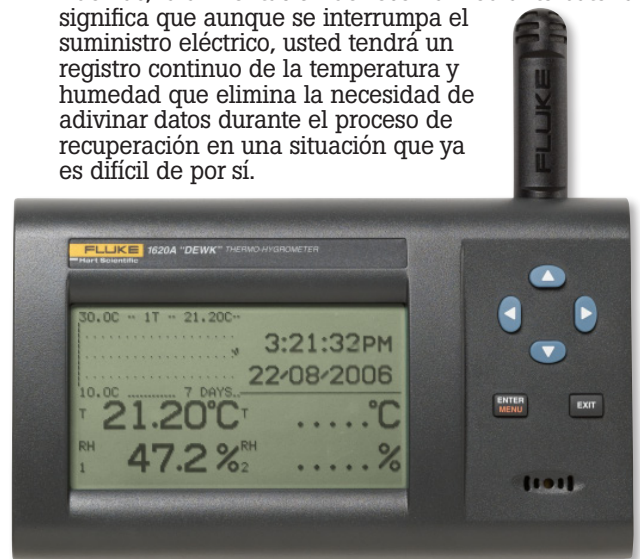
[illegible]
significa que aunque se interrumpa el suministro eléctrico, usted tendrá un registro continuo de la temperatura y humedad que elimina la necesidad de adivinar datos durante el proceso de recuperación en una situación que ya es difícil de por sí.

FLUKE

FLUKE 1620A "DEWK" THERMO-HYGROMETER
Hart Scientific

30.0C ↔ 1T ↔ 21.20C↔
3:21:32PM
22/08/2006
10.0C ........ 7 DAYS
T 21.20°C T .....°C
RH 1 47.2 % RH 2 .....%

ENTER MENU
EXIT